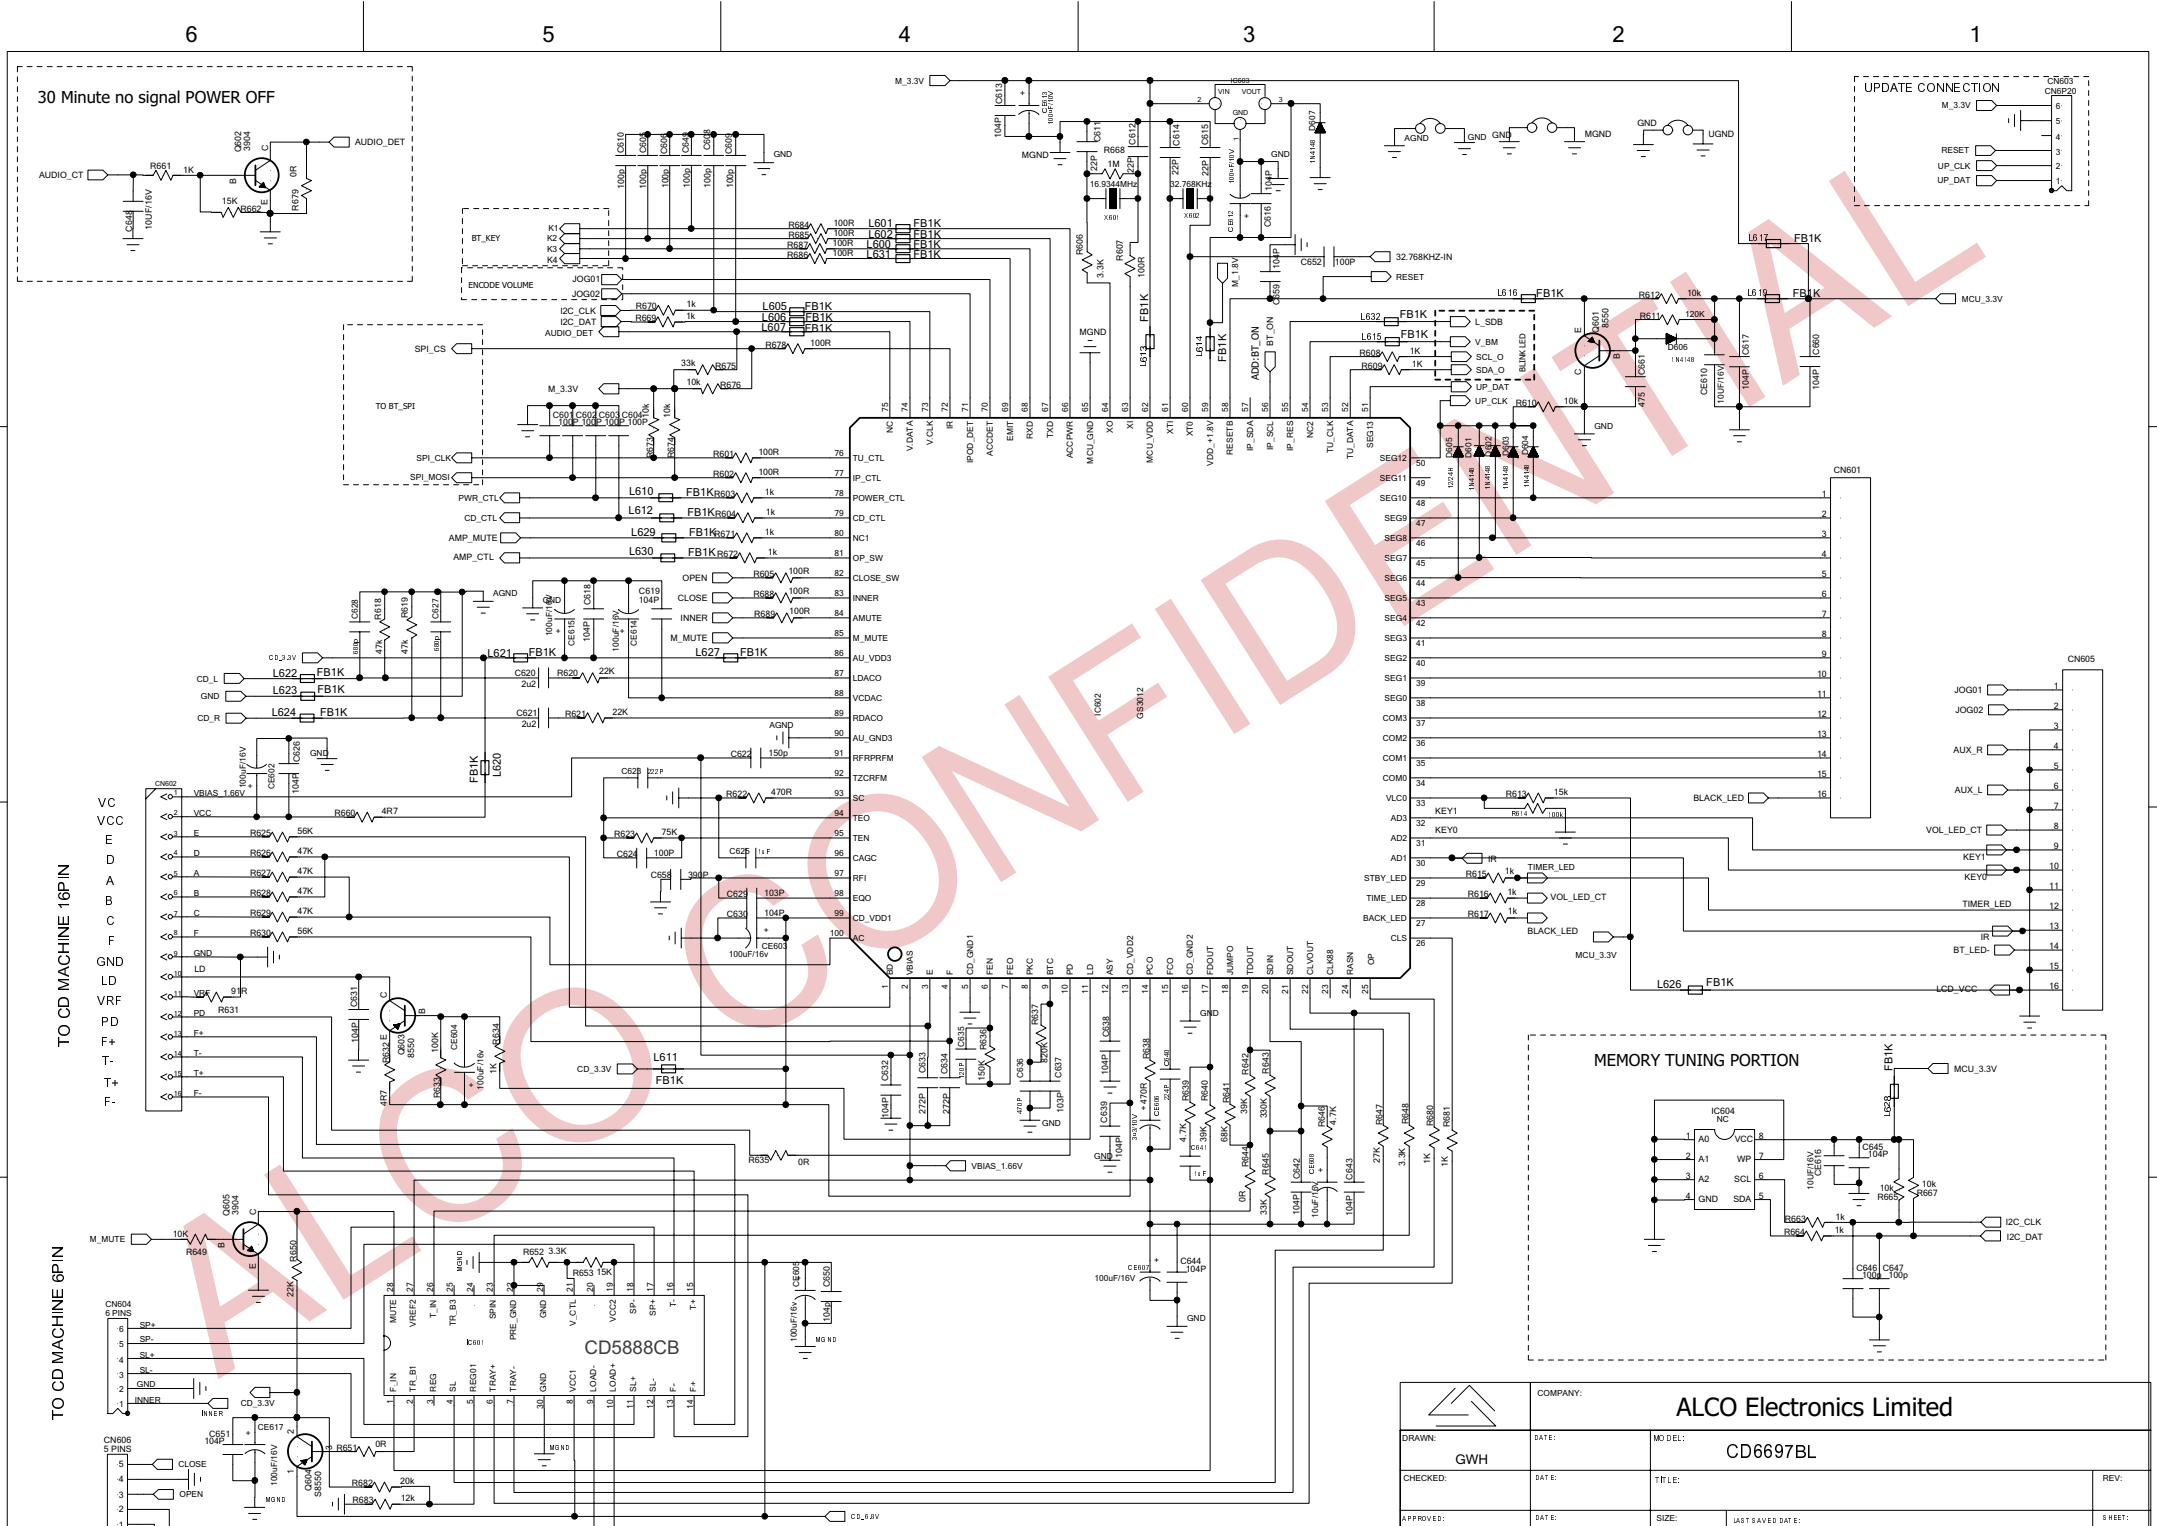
6 5 4 3 2 1

30 Minute no signal POWER OFF

AUDIO_CT R661 1K Q602 3904 B C E AUDIO_DET 0R R679 15K R662 C648 10UF/16V

UPDATE CONNECTION CN603 CN6P20 M_3.3V RESET UP_CLK UP_DAT 6 5 4 3 2 1

AGND GND GND MGND GND UGND

M_3.3V C613 104P CE613 100uF/16V MGND IC603 VIN VOUT GND D607 1N4148 GND C611 22P R668 1M C612 22P 16.9344MHz X601 C614 22P C615 22P 32.768KHz X602 CE612 C616 104P 100uF/16V

C610 C609 C608 C649 C648 C606 100p 100p 100p 100p 100p 100p GND

BT_KEY K1 K2 K3 K4 R684 100R R685 100R R687 100R R686 100R L601 FB1K L602 FB1K L600 FB1K L631 FB1K

ENCODE VOLUME JOG01 JOG02 I2C_CLK I2C_DAT AUDIO_DET R670 1k R669 1k L605 FB1K L606 FB1K L607 FB1K

SPI_CS R678 100R TO BT_SPI M_3.3V 33k R675 10k R676 C601 C602 C603 C604 100P 100P 100P 100P R673 10k R674 10k SPI_CLK SPI_MOSI R601 100R R602 100R

R606 3.3K R607 100R MGND L613 FB1K L614 FB1K M_1.8V C659 104P C652 100P 32.768KHZ-IN RESET ADD:BT_ON BT_ON

L617 FB1K L616 FB1K R612 10k L619 FB1K MCU_3.3V R611 120K L632 FB1K L_SDB L615 FB1K V_BM R608 1K SCL_O R609 1K SDA_O BLINK LED UP_DAT UP_CLK R610 10k GND Q601 8550 E B C D606 1N4148 C661 475 CE610 10UF/16V C617 104P C660 104P

75 NC 74 V_DATA 73 V_CLK 72 IR 71 IPOD_DET 70 ACCDET 69 EMIT 68 RXD 67 TXD 66 ACCPWR 65 MCU_GND 64 XO 63 XI 62 MCU_VDD 61 XTI 60 XTO 59 VDD_+1.8V 58 RESETB 57 IP_SDA 56 IP_SCL 55 IP_RES 54 NC2 53 TU_CLK 52 TU_DATA 51 SEG13

PWR_CTL L610 FB1K R603 1k CD_CTL L612 FB1K R604 1k AMP_MUTE L629 FB1K R671 1k AMP_CTL L630 FB1K R672 1k OPEN R605 100R CLOSE R688 100R INNER R689 100R M_MUTE L627 FB1K

76 TU_CTL 77 IP_CTL 78 POWER_CTL 79 CD_CTL 80 NC1 81 OP_SW 82 CLOSE_SW 83 INNER 84 AMUTE 85 M_MUTE 86 AU_VDD3 87 LDACO 88 VCDAC 89 RDACO 90 AU_GND3 91 RFRPRFM 92 TZCRFM 93 SC 94 TEO 95 TEN 96 CAGC 97 RFI 98 EQO 99 CD_VDD1 100 AC

IC602 GS3012

SEG12 50 SEG11 49 SEG10 48 SEG9 47 SEG8 46 SEG7 45 SEG6 44 SEG5 43 SEG4 42 SEG3 41 SEG2 40 SEG1 39 SEG0 38 COM3 37 COM2 36 COM1 35 COM0 34 VLCO 33 AD3 32 AD2 31 AD1 30 STBY_LED 29 TIME_LED 28 BACK_LED 27 CLS 26

D605 12/24H D601 1N4148 D602 1N4148 D603 1N4148 D604 1N4148

CN601 1 2 3 4 5 6 7 8 9 10 11 12 13 14 15 16 BLACK_LED

R613 15k R614 100k KEY1 KEY0 IR TIMER_LED R615 1k R616 1k VOL_LED_CT R617 1k BLACK_LED MCU_3.3V L626 FB1K LCD_VCC

CN605 JOG01 1 JOG02 2 3 AUX_R 4 5 AUX_L 6 7 VOL_LED_CT 8 KEY1 9 KEY0 10 11 TIMER_LED 12 13 IR 14 BT_LED- 15 16

AGND C628 R618 47k R619 47k C627 680p 680p CD_3.3V L622 FB1K L623 FB1K L624 FB1K CD_L GND CD_R L621 FB1K C615 104P CE615 100uF/16V C618 C614 CE614 C619 104P C620 2u2 R620 22K C621 2u2 R621 22K AGND

CE602 100uF/16V C626 104P GND FB1K L620 C622 150p C623 222P R622 470R R623 75K C624 100P C625 1uF C658 390P C629 103P C630 104P CE603 100uF/16v

CN602 VBIAS_1.66V VCC R660 4R7 E R625 56K D R626 47K A R627 47K B R628 47K C R629 47K F R630 56K GND LD VRF 91R R631 PD F+ T- T+ F-

VC VCC E D A B C F GND LD VRF PD F+ T- T+ F-
TO CD MACHINE 16PIN

C631 104P Q603 8550 C B E R632 4R7 R633 100K CE604 100uF/16v R634 1K CD_3.3V L611 FB1K

1 GD 2 VBIAS 3 E 4 F 5 CD_GND1 6 FEN 7 FEO 8 PKC 9 BTC 10 PD 11 LD 12 ASY 13 CD_VDD2 14 PCO 15 FCO 16 CD_GND2 17 FDOUT 18 JUMPO 19 TDOUT 20 SDIN 21 SDOUT 22 CLVOUT 23 CLK88 24 RASN 25 OP

C632 104P C633 272P C634 272P C635 270P R636 150k R637 220K C636 470P C637 103P GND C638 104P R638 470R CE605 100uF/16V C639 104P GND C640 224P R639 4.7K C641 1uF R640 39K R641 68K R642 39K R643 330K R644 0R R645 33K C642 104P CE608 10uF/16V R646 4.7K C643 104P R647 27K R648 3.3K R680 1K R681 1K GND R635 0R VBIAS_1.66V

MEMORY TUNING PORTION MCU_3.3V FB1K L628 IC604 NC 1 A0 VCC 8 2 A1 WP 7 3 A2 SCL 6 4 GND SDA 5 CE616 10UF/16V C645 104P 10k R665 10k R667 R663 1k R664 1k I2C_CLK I2C_DAT C646 100p C647 100p

M_MUTE 10K R649 Q605 3904 B C E R650 22K
MGND R652 3.3K R653 15K CE606 100uF/16v C650 104P MGND CE607 100uF/16V C644 104P GND

28 MUTE 27 VREF2 26 T_IN 25 TR_B3 24 23 SPIN 22 PRE_GND 21 GND 20 V_CTL 19 VCC2 18 SP- 17 SP+ 16 T- 15 T+
IC601 CD5888CB
1 F_IN 2 TR_B1 3 REG 4 SL 5 REG01 6 TRAY+ 7 TRAY- 8 GND 9 VCC1 10 LOAD- 11 LOAD+ 12 SL+ 13 SL- 14 F- F+ MGND

CN604 6 PINS 6 SP+ 5 SP- 4 SL+ 3 SL- 2 GND 1 INNER INNER CD_3.3V
TO CD MACHINE 6PIN
CN606 5 PINS 5 CLOSE 4 3 OPEN 2 1 C651 104P CE617 100uF/16V Q604 S8550 R651 0R R682 20k R683 12k MGND CD_6.8V

COMPANY: ALCO Electronics Limited
DRAWN: GWH DATE: MODEL: CD6697BL
CHECKED: DATE: TITLE: REV:
APPROVED: DATE: SIZE: LAST SAVED DATE: SHEET:

ALCO CONFIDENTIAL